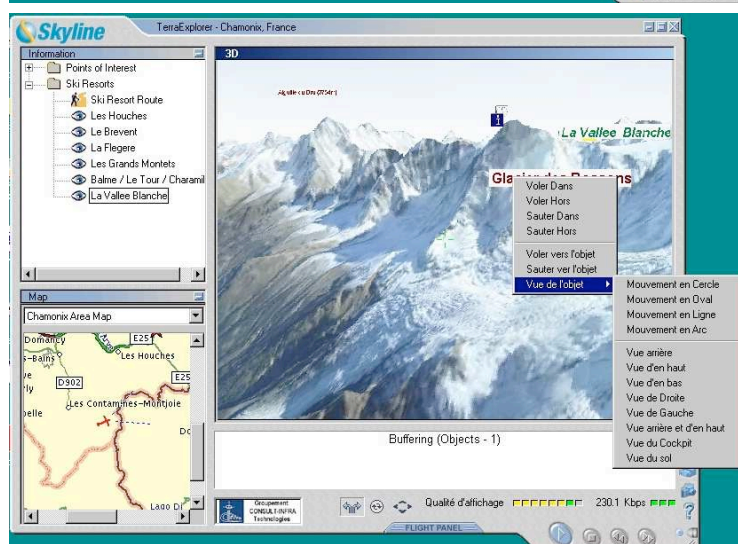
Skyline

TerraExplorer - Chamonix, France

Information

Points of Interest

Ski Resorts

Ski Resort Route

Les Houches

Le Brevent

La Flegere

Les Grands Montets

Balme / Le Tour / Charamil

La Vallee Blanche

3D

Aiguille du Dru (3754m)

La Vallee Blanche

Glacier des Bossons

Voler Dans

Voler Hors

Sauter Dans

Sauter Hors

Voler vers l'objet

Sauter ver l'objet

Vue de l'objet

Mouvement en Cercle

Mouvement en Oval

Mouvement en Ligne

Mouvement en Arc

Vue arrière

Vue d'en haut

Vue d'en bas

Vue de Droite

Vue de Gauche

Vue arrière et d'en haut

Vue du Cockpit

Vue du sol

Map

Chamonix Area Map

Domancy

E25

-Bains

Les Houches

E25

D902

Les Contamines-Montjoie

Do

Lago Di

Buffering (Objects - 1)

Groupement CONSULT-INFRA Technologies

Qualité d'affichage

230.1 Kbps

FLIGHT PANEL